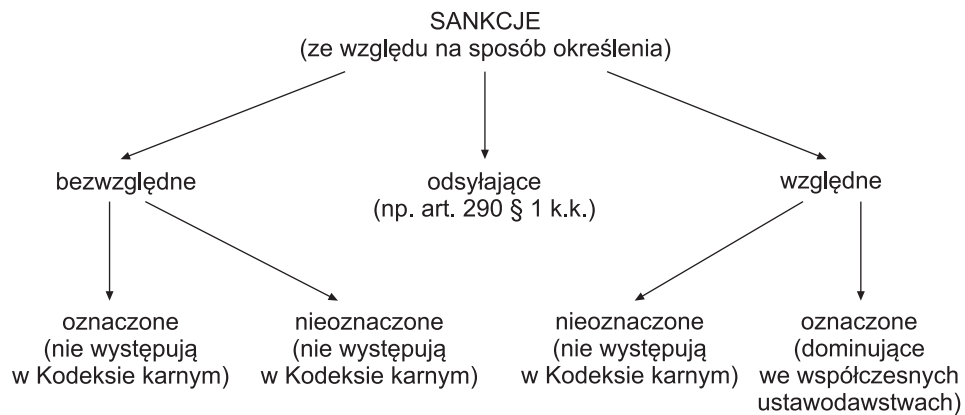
SANKCJE
(ze względu na sposób określenia)

bezwzględne

odsyłające
(np. art. 290 § 1 k.k.)

względne

oznaczone
(nie występują
w Kodeksie karnym)

nieoznaczone
(nie występują
w Kodeksie karnym)

nieoznaczone
(nie występują
w Kodeksie karnym)

oznaczone
(dominujące
we współczesnych
ustawodawstwach)